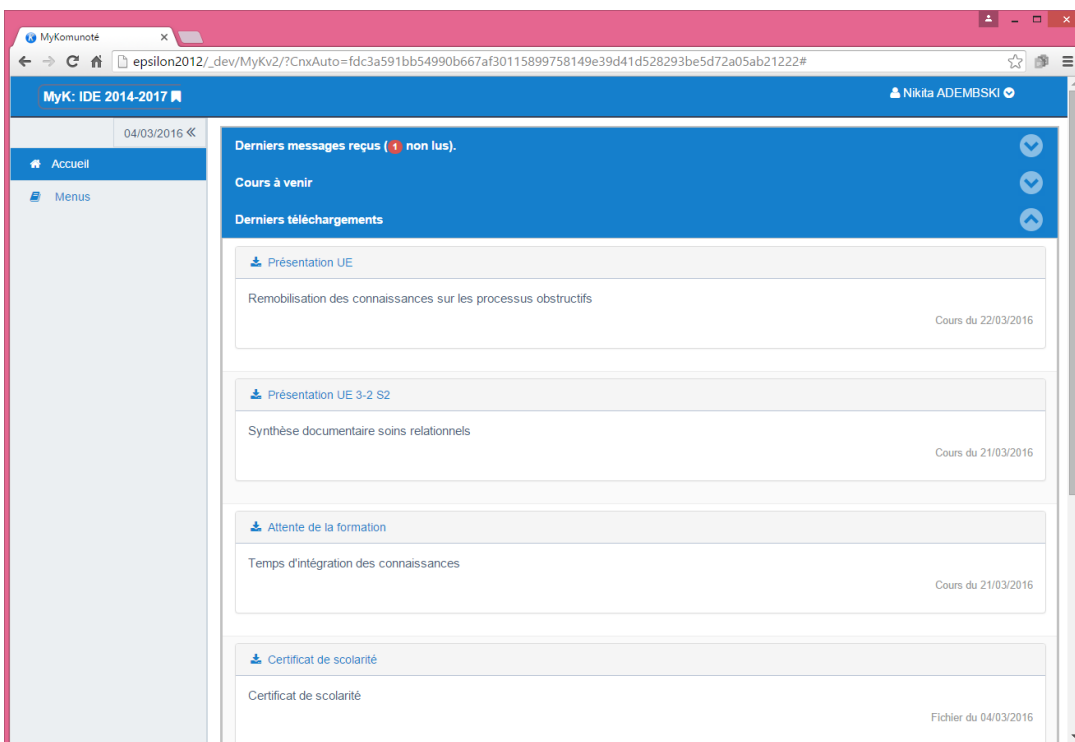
MyKomunoté ×

epsilon2012/_dev/MyKv2/?CnxAuto=fdc3a591bb54990b667af30115899758149e39d41d528293be5d72a05ab21222#

MyK: IDE 2014-2017

Nikita ADEMBSKI

04/03/2016 «

Accueil

Menus

Derniers messages reçus (1 non lus).

Cours à venir

Derniers téléchargements

Présentation UE

Remobilisation des connaissances sur les processus obstructifs

Cours du 22/03/2016

Présentation UE 3-2 S2

Synthèse documentaire soins relationnels

Cours du 21/03/2016

Attente de la formation

Temps d'intégration des connaissances

Cours du 21/03/2016

Certificat de scolarité

Certificat de scolarité

Fichier du 04/03/2016